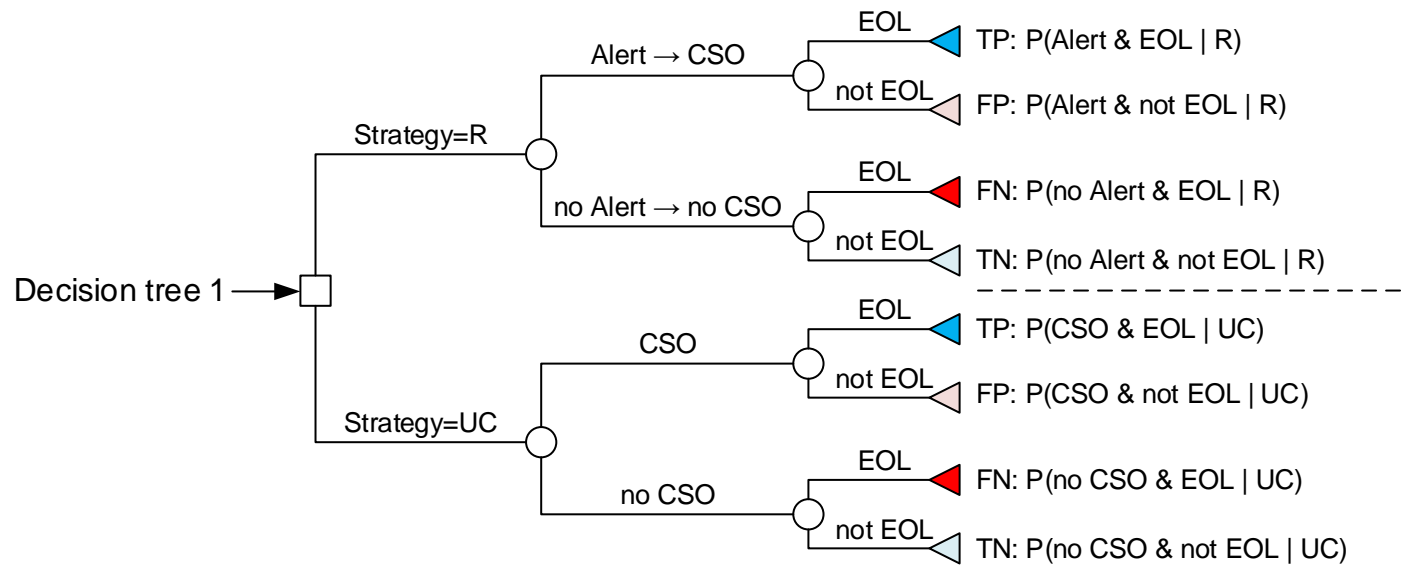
Decision tree 1

Strategy=R

Alert → CSO

EOL

TP: P(Alert & EOL | R)

not EOL

FP: P(Alert & not EOL | R)

no Alert → no CSO

EOL

FN: P(no Alert & EOL | R)

not EOL

TN: P(no Alert & not EOL | R)

Strategy=UC

CSO

EOL

TP: P(CSO & EOL | UC)

not EOL

FP: P(CSO & not EOL | UC)

no CSO

EOL

FN: P(no CSO & EOL | UC)

not EOL

TN: P(no CSO & not EOL | UC)